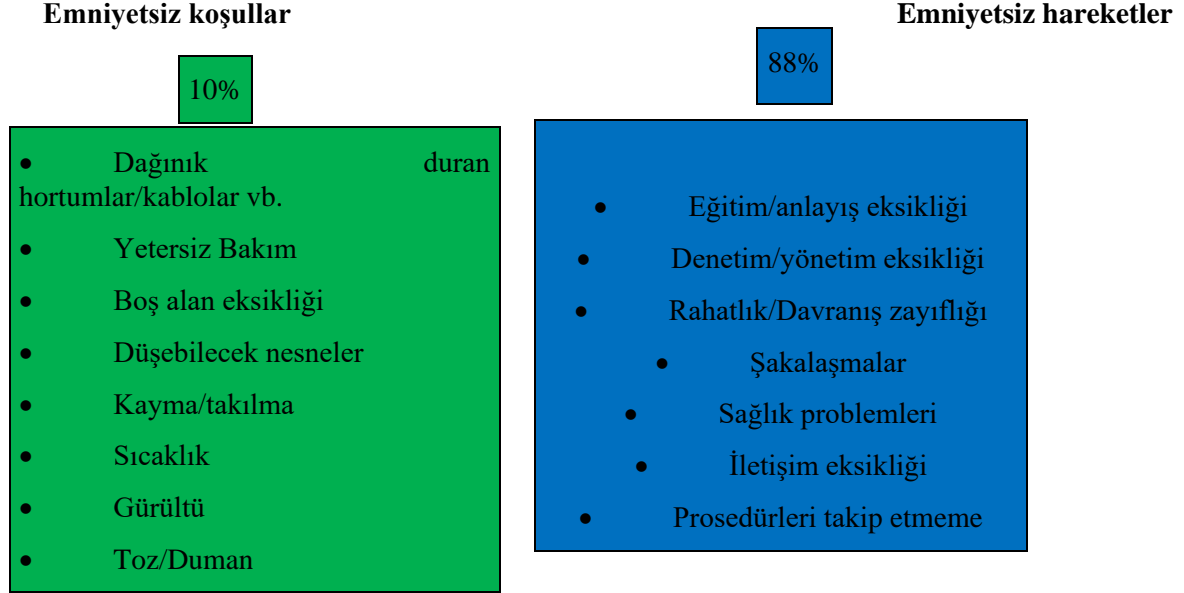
**Emniyetsiz koşullar**

10%

- Dağınık duran hortumlar/kablolar vb.
- Yetersiz Bakım
- Boş alan eksikliği
- Düşebilecek nesneler
- Kayma/takılma
- Sıcaklık
- Gürültü
- Toz/Duman

**Emniyetsiz hareketler**

88%

- Eğitim/anlayış eksikliği
- Denetim/yönetim eksikliği
- Rahatlık/Davranış zayıflığı
- Şakalaşmalar
- Sağlık problemleri
- İletişim eksikliği
- Prosedürleri takip etmeme